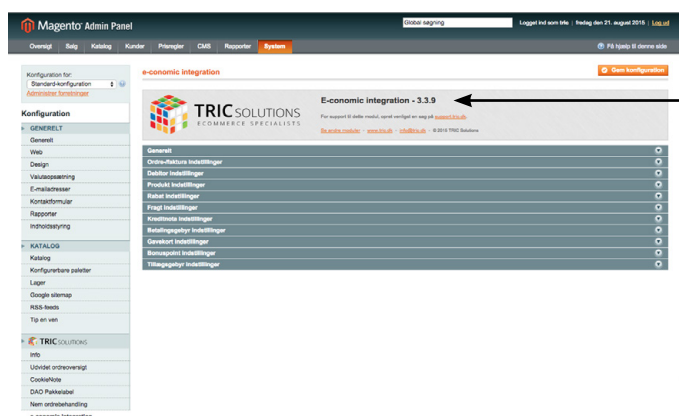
Magento Admin Panel
Global søgning
Logget ind som trie | fredag den 21. august 2015 | Log ud
Oversigt Salg Katalog Kunder Prisregler CMS Rapporter System
På hjælp til denne side

Konfiguration for:
Standard-konfiguration
Administrer forretninger

Konfiguration
GENERELT
Generelt
Web
Design
Valutaopsætning
E-mailadresser
Kontaktformular
Rapporter
Indholdsstyring

KATALOG
Katalog
Konfigurerbare paletter
Lager
Google sitemap
RSS-feeds
Tip en ven

TRIC SOLUTIONS
Info
Udvidet ordreoversigt
CookieNote
DAO Pakkelabel
Nem ordrebehandling
e-conomic Integration

e-conomic integration
Gem konfiguration

TRIC SOLUTIONS
ECOMMERCE SPECIALISTS
E-conomic integration - 3.3.9
For support til dette modul, opret venligst en sag på support.tric.dk
Se andre moduler · www.tric.dk · info@tric.dk · © 2015 TRIC Solutions

Generelt
Ordre-/faktura indstillinger
Debitor indstillinger
Produkt indstillinger
Rabat indstillinger
Fragt indstillinger
Kreditnota indstillinger
Betalingsgebyr indstillinger
Gavekort indstillinger
Bonuspoint indstillinger
Tillægsgebyr indstillinger